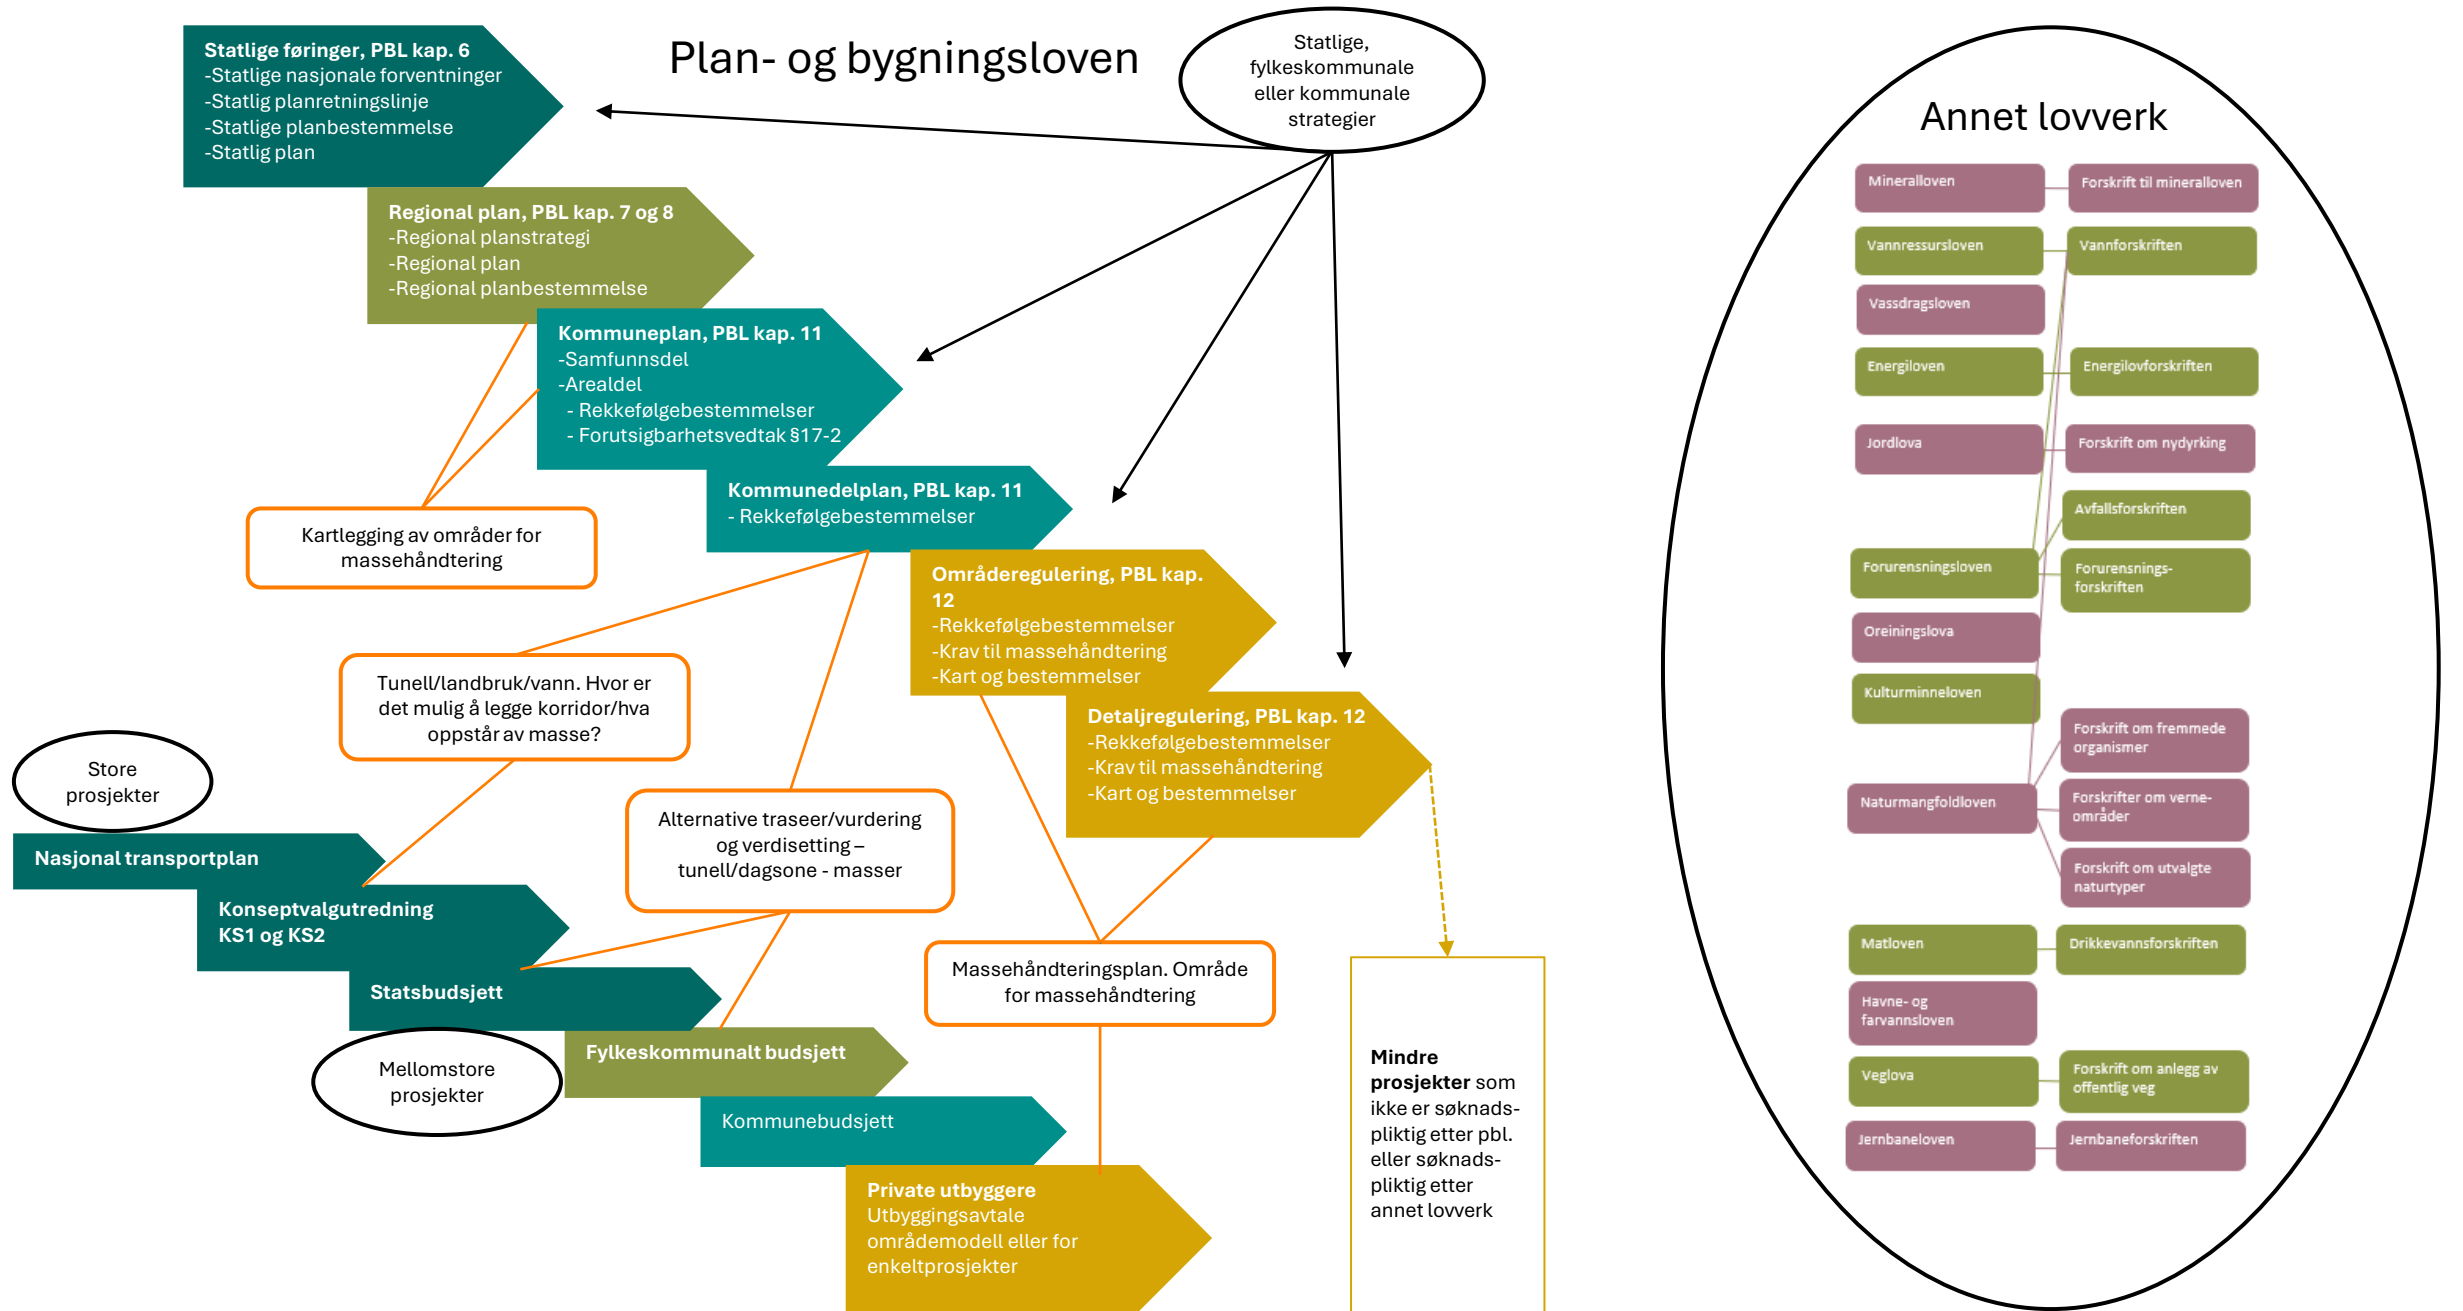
Statlige føringer, PBL kap. 6
-Statlige nasjonale forventninger
-Statlig planretningslinje
-Statlige planbestemmelse
-Statlig plan

Plan- og bygningsloven

Statlige, fylkeskommunale eller kommunale strategier

Regional plan, PBL kap. 7 og 8
-Regional planstrategi
-Regional plan
-Regional planbestemmelse

Kommuneplan, PBL kap. 11
-Samfunnsdel
-Arealdel
- Rekkefølgebestemmelser
- Forutsigbarhetsvedtak §17-2

Kommunedelplan, PBL kap. 11
- Rekkefølgebestemmelser

Kartlegging av områder for massehåndtering

Områderegulering, PBL kap. 12
-Rekkefølgebestemmelser
-Krav til massehåndtering
-Kart og bestemmelser

Tunell/landbruk/vann. Hvor er det mulig å legge korridor/hva oppstår av masse?

Detaljregulering, PBL kap. 12
-Rekkefølgebestemmelser
-Krav til massehåndtering
-Kart og bestemmelser

Store prosjekter

Nasjonal transportplan

Alternative traseer/vurdering og verdisetting – tunell/dagsone - masser

Konseptvalgutredning KS1 og KS2

Statsbudsjett

Massehåndteringsplan. Område for massehåndtering

Mellomstore prosjekter

Fylkeskommunalt budsjett

Kommunebudsjett

Private utbyggere
Utbyggingsavtale områdemodell eller for enkeltprosjekter

Mindre prosjekter som ikke er søknadspliktig etter pbl. eller søknadspliktig etter annet lovverk

Annet lovverk

Mineralloven
Forskrift til mineralloven
Vannressursloven
Vannforskriften
Vassdragsloven
Energiloven
Energilovforskriften
Jordlova
Forskrift om nydyrking
Avfallsforskriften
Forurensningsloven
Forurensningsforskriften
Oreiningslova
Kulturminneloven
Forskrift om fremmede organismer
Naturmangfoldloven
Forskrifter om verneområder
Forskrift om utvalgte naturtyper
Matloven
Drikkevannsforskriften
Havne- og farvannsloven
Veglova
Forskrift om anlegg av offentlig veg
Jernbaneloven
Jernbaneforskriften